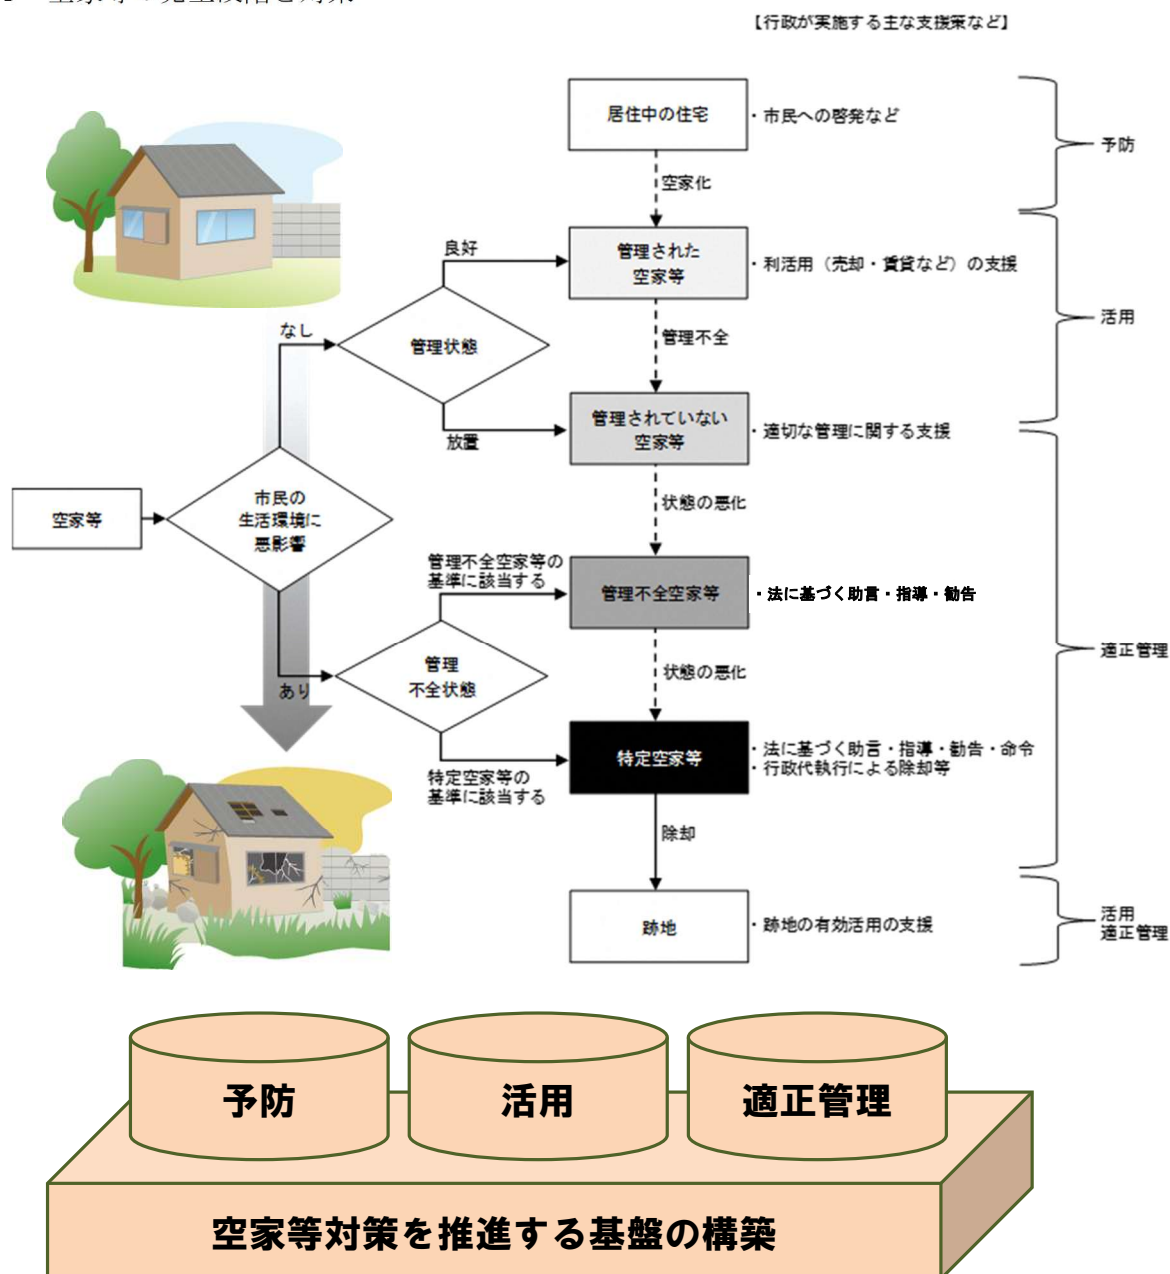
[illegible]

【行政が実施する主な支援策など】

居住中の住宅 ・市民への啓発など

空家化

良好

管理された空家等 ・利活用（売却・賃貸など）の支援

なし

管理状態

管理不全

放置

管理されていない空家等 ・適切な管理に関する支援

空家等

市民の生活環境に悪影響

状態の悪化

管理不全空家等の基準に該当する

管理不全空家等 ・法に基づく助言・指導・勧告

管理不全状態

状態の悪化

あり

特定空家等 ・法に基づく助言・指導・勧告・命令 ・行政代執行による除却等

特定空家等の基準に該当する

除却

跡地 ・跡地の有効活用の支援

予防

活用

適正管理

活用 適正管理

予防

活用

適正管理

空家等対策を推進する基盤の構築